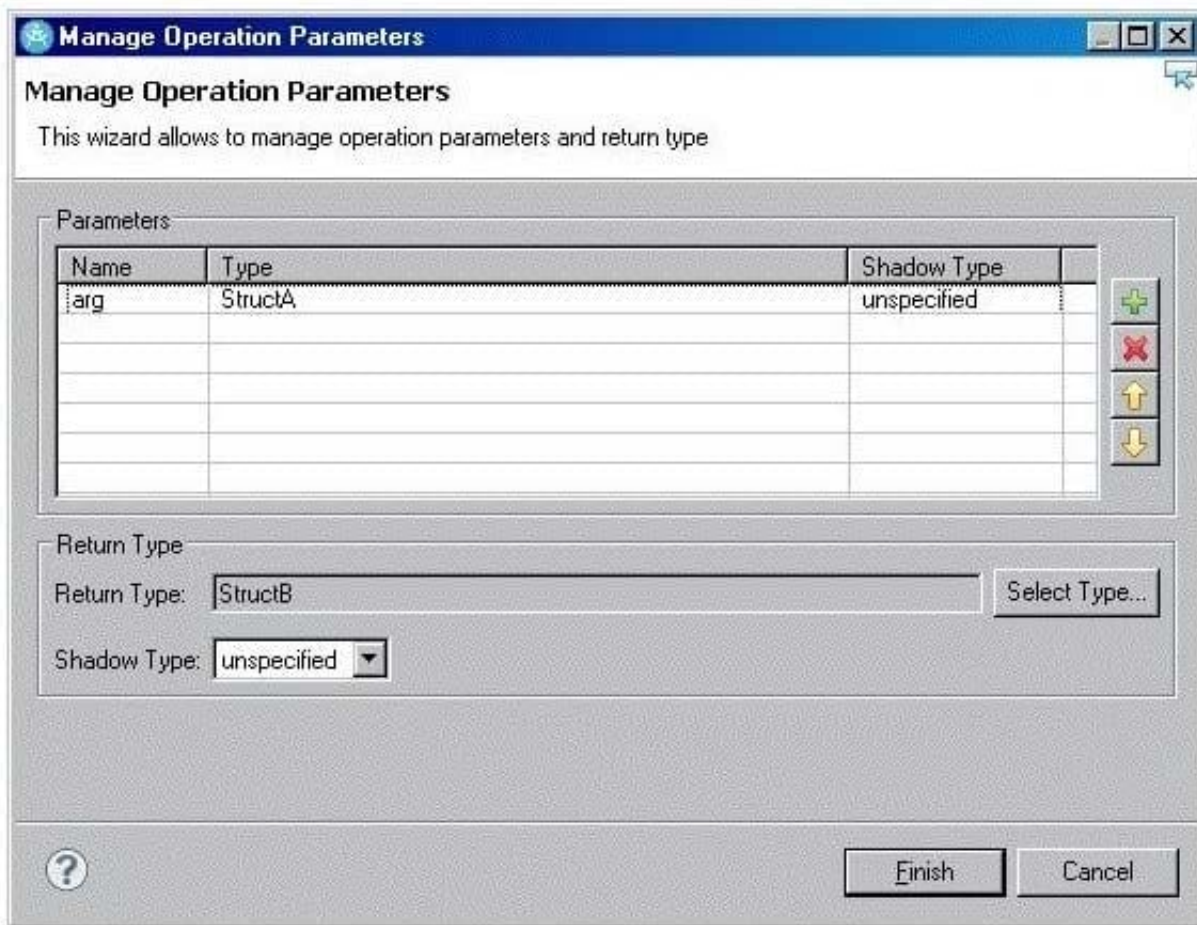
Manage Operation Parameters

Manage Operation Parameters

This wizard allows to manage operation parameters and return type

Parameters

| Name | Type | Shadow Type |
|---|---|---|
| arg | StructA | unspecified |

Return Type

Return Type: StructB

Select Type...

Shadow Type: unspecified

Finish

Cancel